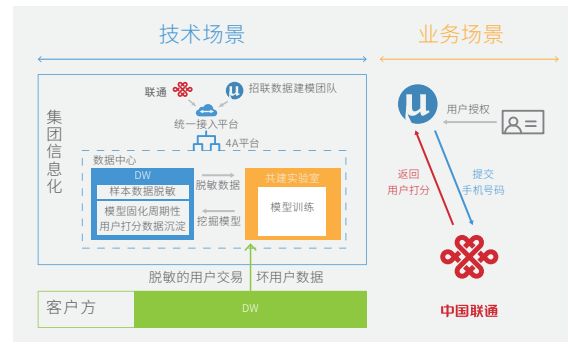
技术场景

业务场景

集团信息化

联通

招联数据建模团队

统一接入平台

4A平台

数据中心

DW

样本数据脱敏

模型固化周期性用户打分数据沉淀

脱敏数据

挖掘模型

共建实验室

模型训练

脱敏的用户交易

坏用户数据

客户方

DW

用户授权

返回用户打分

提交手机号码

中国联通